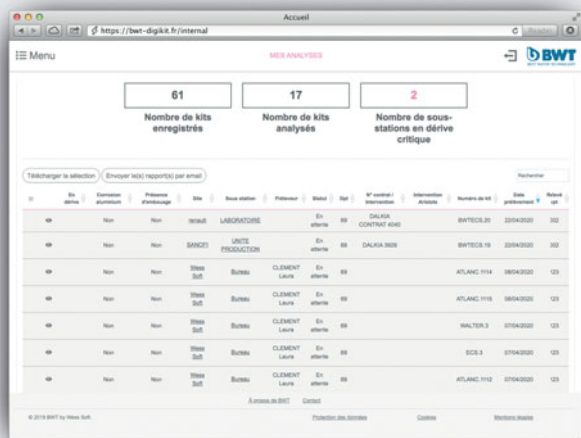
Accueil

https://bwt-digikit.fr/internal

Menu

MES ANALYSES

BWT

61

Nombre de kits enregistrés

17

Nombre de kits analysés

2

Nombre de sous-stations en dérive critique

Télécharger la sélection

Envoyer le(s) rapport(s) par email

Rechercher

| | En dérive | Corrosion aluminium | Présence d'embouage | Site | Sous station | Préleveur | Statut | Dpt | N° contrat / intervention | Intervention Aristote | Numéro de kit | Date prélèvement | Relevé cpt |
|---|---|---|---|---|---|---|---|---|---|---|---|---|---|
| | | Non | Non | renault | LABORATOIRE | | En attente | 69 | DALKIA CONTRAT 4040 | | BWTECS.20 | 22/04/2020 | 302 |
| | | Non | Non | SANOFI | UNITE PRODUCTION | | En attente | 69 | DALKIA 3609 | | BWTECS.19 | 22/04/2020 | 302 |
| | | Non | Non | Wess Soft | Bureau | CLEMENT Laura | En attente | 69 | | | ATLANC.1114 | 08/04/2020 | 123 |
| | | Non | Non | Wess Soft | Bureau | CLEMENT Laura | En attente | 69 | | | ATLANC.1115 | 08/04/2020 | 123 |
| | | Non | Non | Wess Soft | Bureau | CLEMENT Laura | En attente | 69 | | | WALTER.2 | 07/04/2020 | 123 |
| | | Non | Non | Wess Soft | Bureau | CLEMENT Laura | En attente | 69 | | | ECS.3 | 07/04/2020 | 123 |
| | | Non | Non | Wess Soft | Bureau | CLEMENT Laura | En attente | 69 | | | ATLANC.1112 | 07/04/2020 | 123 |

À propos de BWT   Contact

© 2019 BWT by Wess Soft

Protection des données

Cookies

Mentions légales